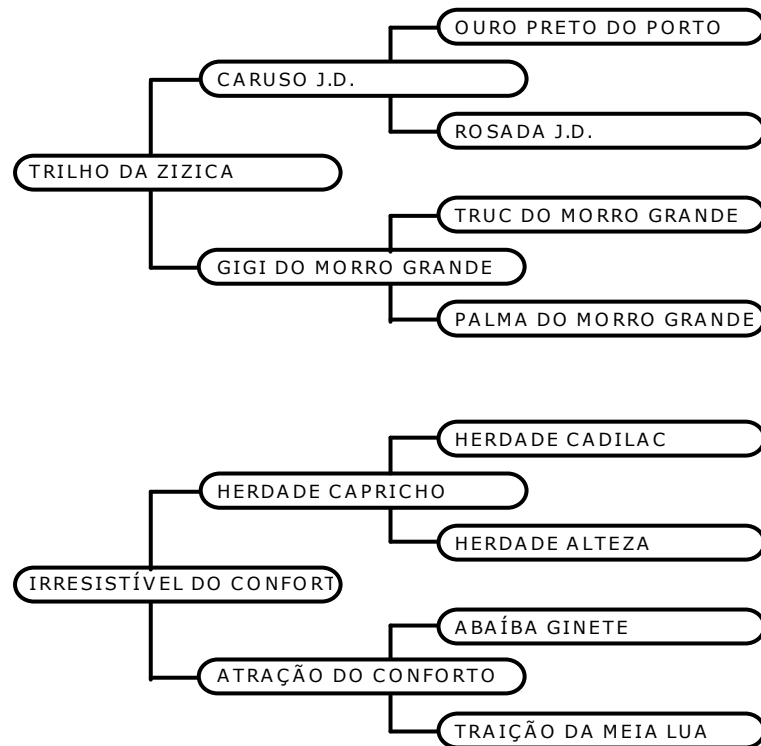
OURO PRETO DO PORTO

CARUSO J.D.

ROSADA J.D.

TRILHO DA ZIZICA

TRUC DO MORRO GRANDE

GIGI DO MORRO GRANDE

PALMA DO MORRO GRANDE

HERDADE CADILAC

HERDADE CAPRICHO

HERDADE ALTEZA

IRRESISTÍVEL DO CONFORT

ABAÍBA GINETE

ATRAÇÃO DO CONFORTO

TRAIÇÃO DA MEIA LUA